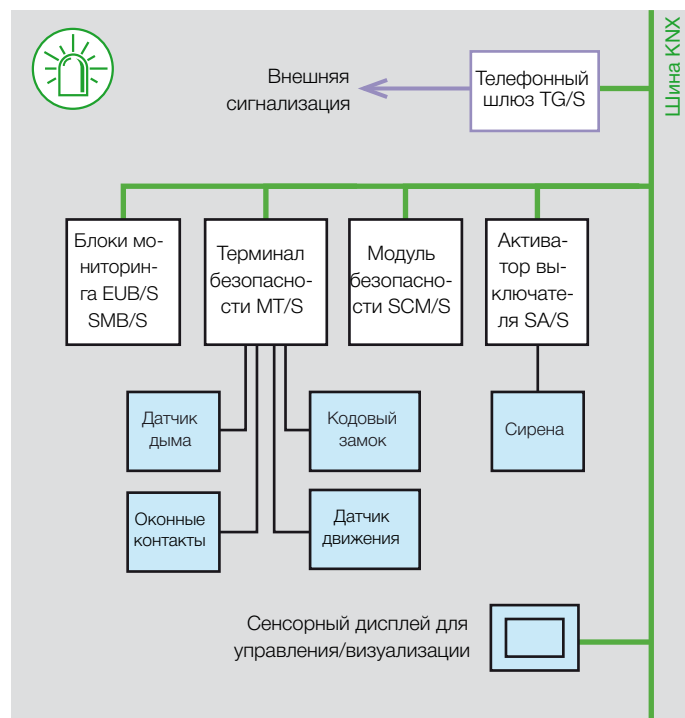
Шина KNX

Телефонный шлюз TG/S

Внешняя сигнализация

Блоки мониторинга EUB/S SMB/S

Терминал безопасности MT/S

Модуль безопасности SCM/S

Активатор выключателя SA/S

Датчик дыма

Кодовый замок

Сирена

Оконные контакты

Датчик движения

Сенсорный дисплей для управления/визуализации